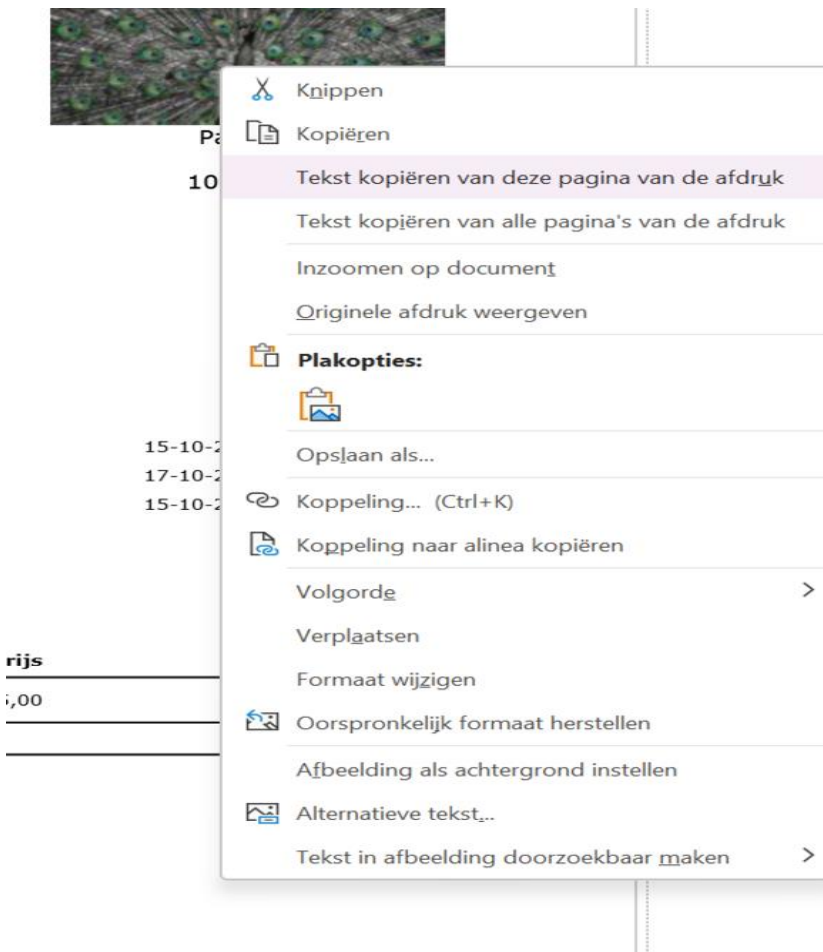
Pa
10
15-10-2
17-10-2
15-10-2
rijs
,00

Knippen
Kopiëren
Tekst kopiëren van deze pagina van de afdruk
Tekst kopiëren van alle pagina's van de afdruk
Inzoomen op document
Originele afdruk weergeven
Plakopties:
Opslaan als...
Koppeling... (Ctrl+K)
Koppeling naar alinea kopiëren
Volgorde
Verplaatsen
Formaat wijzigen
Oorspronkelijk formaat herstellen
Afbeelding als achtergrond instellen
Alternatieve tekst...
Tekst in afbeelding doorzoekbaar maken